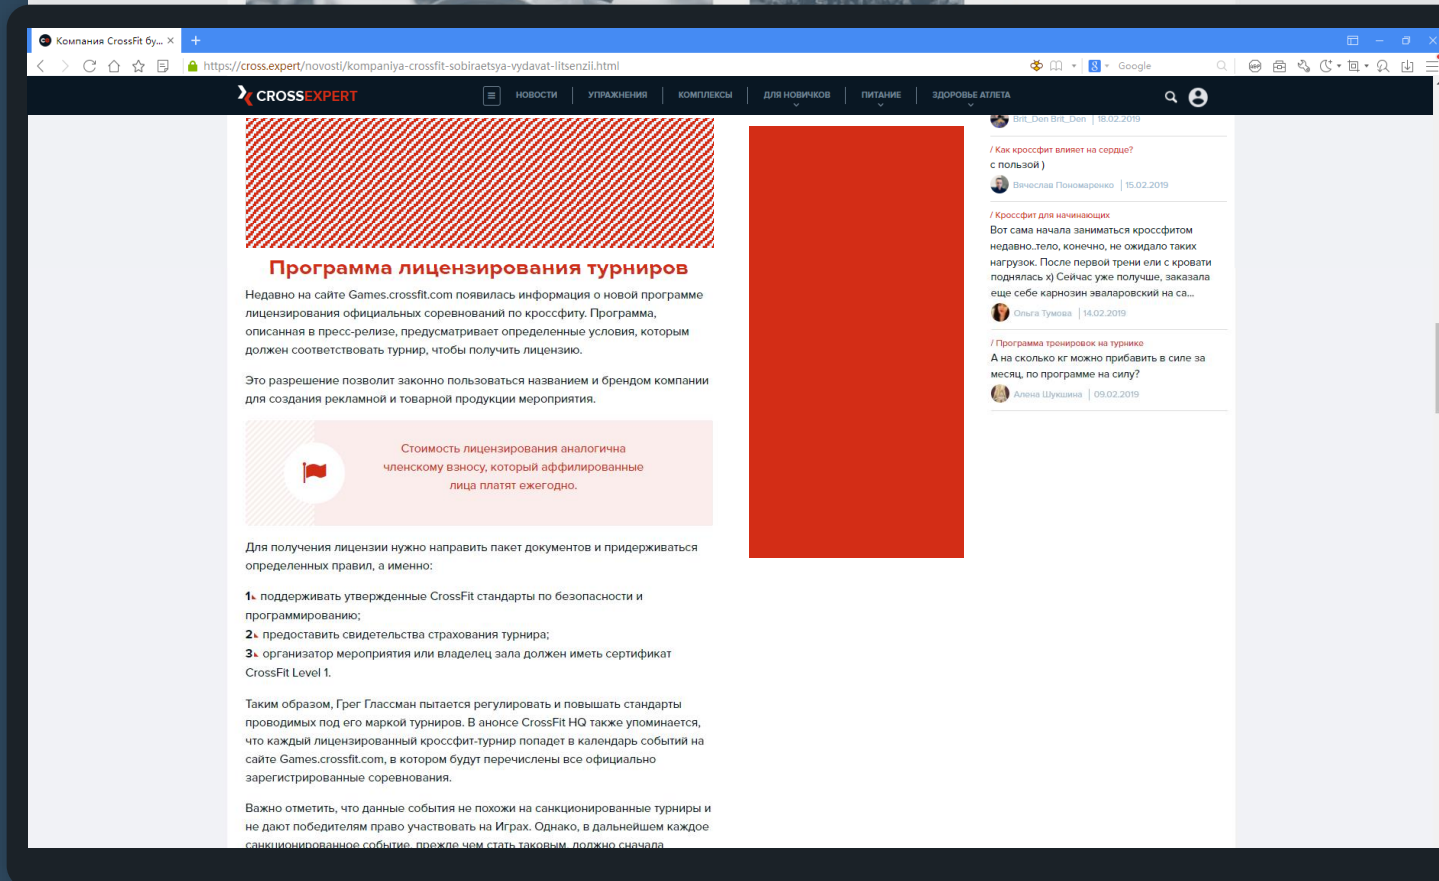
Компания CrossFit бу...

https://cross.expert/novosti/kompaniya-crossfit-sobiraetsya-vydavat-litsenzii.html

Google

CROSSEXPERT

НОВОСТИ | УПРАЖНЕНИЯ | КОМПЛЕКСЫ | ДЛЯ НОВИЧКОВ | ПИТАНИЕ | ЗДОРОВЬЕ АТЛЕТА

Программа лицензирования турниров

Недавно на сайте Games.crossfit.com появилась информация о новой программе лицензирования официальных соревнований по кроссфиту. Программа, описанная в пресс-релизе, предусматривает определенные условия, которым должен соответствовать турнир, чтобы получить лицензию.

Это разрешение позволит законно пользоваться названием и брендом компании для создания рекламной и товарной продукции мероприятия.

Стоимость лицензирования аналогична членскому взносу, который аффилированные лица платят ежегодно.

Для получения лицензии нужно направить пакет документов и придерживаться определенных правил, а именно:

1. поддерживать утвержденные CrossFit стандарты по безопасности и программированию;
2. предоставить свидетельства страхования турнира;
3. организатор мероприятия или владелец зала должен иметь сертификат CrossFit Level 1.

Таким образом, Грег Глассман пытается регулировать и повышать стандарты проводимых под его маркой турниров. В анонсе CrossFit HQ также упоминается, что каждый лицензированный кроссфит-турнир попадет в календарь событий на сайте Games.crossfit.com, в котором будут перечислены все официально зарегистрированные соревнования.

Важно отметить, что данные события не похожи на санкционированные турниры и не дают победителям право участвовать на Играх. Однако, в дальнейшем каждое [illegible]

Brit_Den Brit_Den | 18.02.2019

/ Как кроссфит влияет на сердце?
с пользой )
Вячеслав Пономаренко | 15.02.2019

/ Кроссфит для начинающих
Вот сама начала заниматься кроссфитом недавно..тело, конечно, не ожидало таких нагрузок. После первой трени еле с кровати поднялась x) Сейчас уже получше, заказала еще себе карнозин эвалаоровский на са...
Ольга Тумова | 14.02.2019

/ Программа тренировок на турнике
А на сколько кг можно прибавить в силе за месяц, по программе на силу?
Алена Шукшина | 09.02.2019